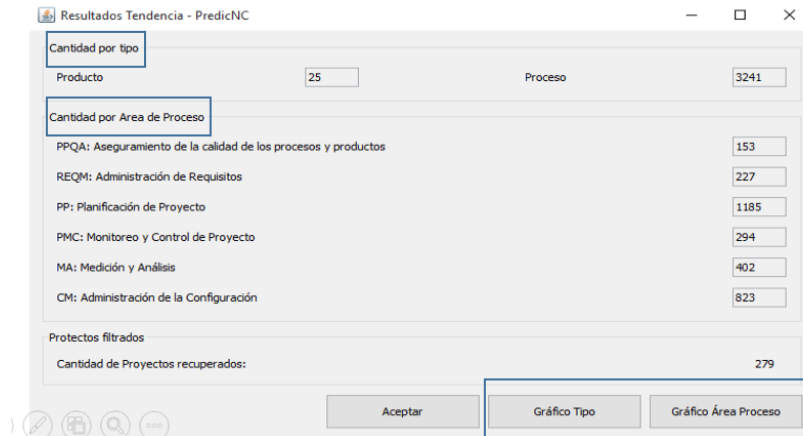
Resultados Tendencia - PredicNC

Cantidad por tipo

Producto 25

Proceso 3241

Cantidad por Area de Proceso

PPQA: Aseguramiento de la calidad de los procesos y productos 153

REQM: Administración de Requisitos 227

PP: Planificación de Proyecto 1185

PMC: Monitoreo y Control de Proyecto 294

MA: Medición y Análisis 402

CM: Administración de la Configuración 823

Protectos filtrados

Cantidad de Proyectos recuperados: 279

Aceptar

Gráfico Tipo

Gráfico Área Proceso